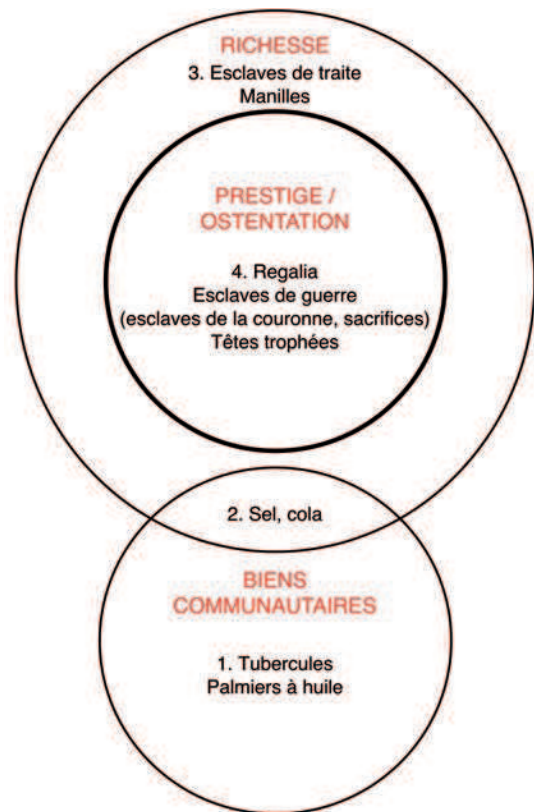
RICHESSE
3. Esclaves de traite
Manilles

PRESTIGE / OSTENTATION

4. Regalia
Esclaves de guerre
(esclaves de la couronne, sacrifices)
Têtes trophées

2. Sel, cola

BIENS COMMUNAUTAIRES

1. Tubercules
Palmiers à huile